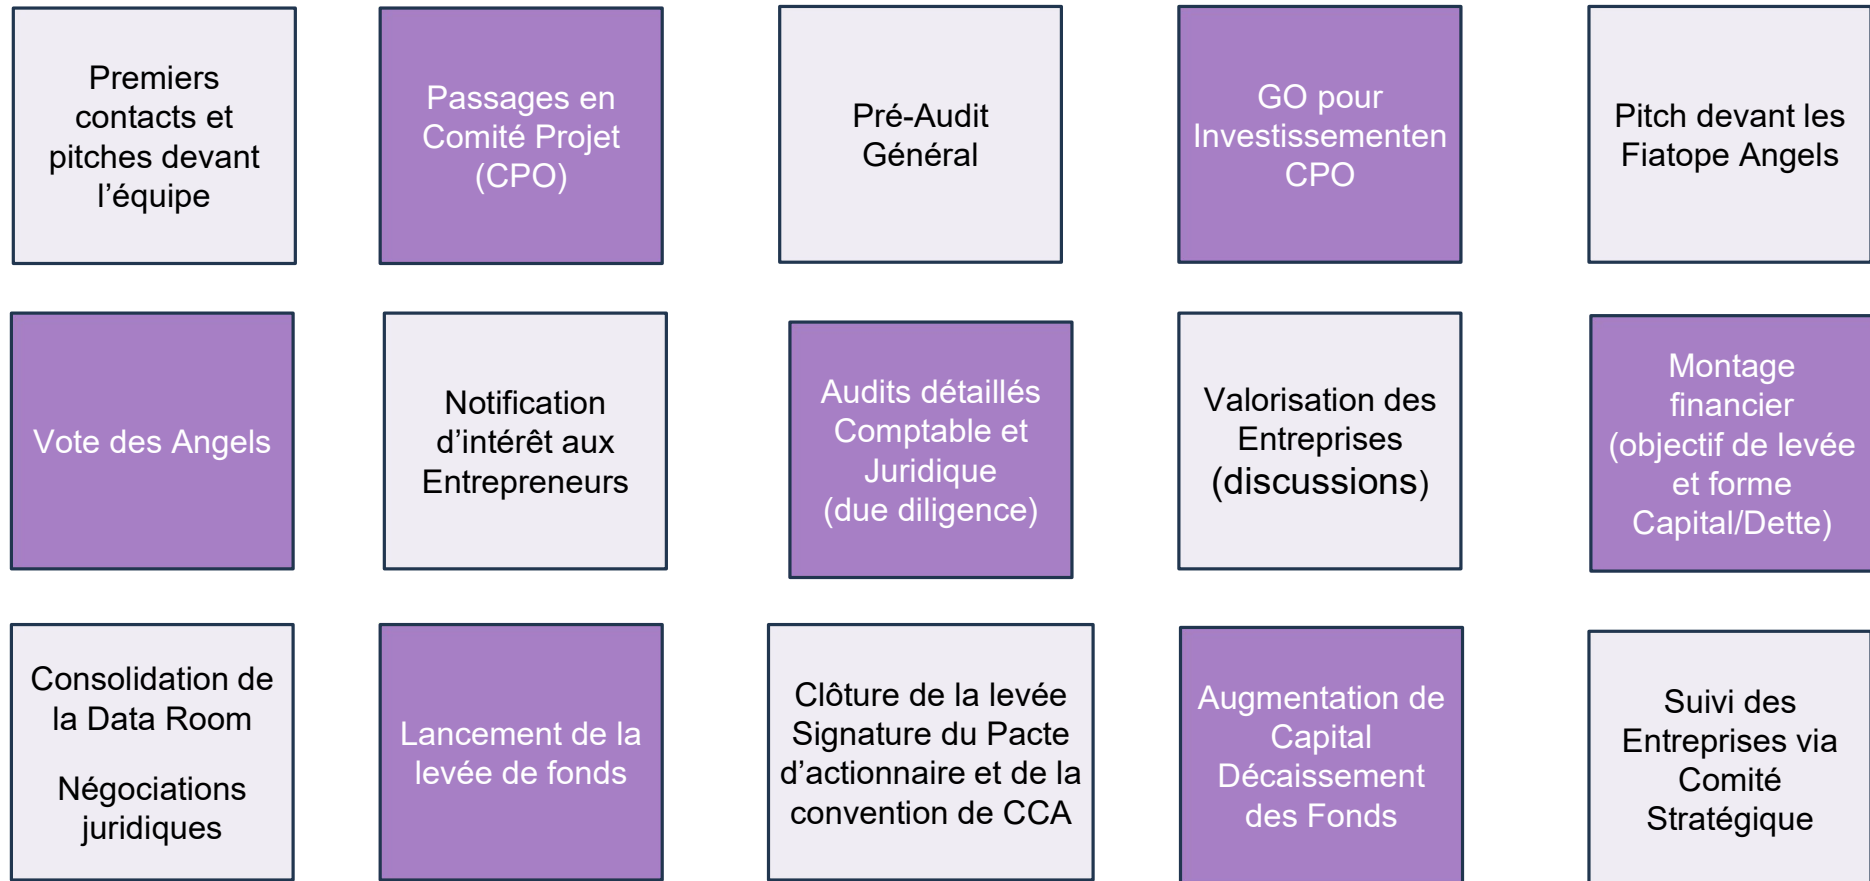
Premiers contacts et pitches devant l’équipe

Passages en Comité Projet (CPO)

Pré-Audit Général

GO pour Investissementen CPO

Pitch devant les Fiatope Angels

Vote des Angels

Notification d’intérêt aux Entrepreneurs

Audits détaillés Comptable et Juridique (due diligence)

Valorisation des Entreprises (discussions)

Montage financier (objectif de levée et forme Capital/Dette)

Consolidation de la Data Room

Négociations juridiques

Lancement de la levée de fonds

Clôture de la levée Signature du Pacte d’actionnaire et de la convention de CCA

Augmentation de Capital Décaissement des Fonds

Suivi des Entreprises via Comité Stratégique